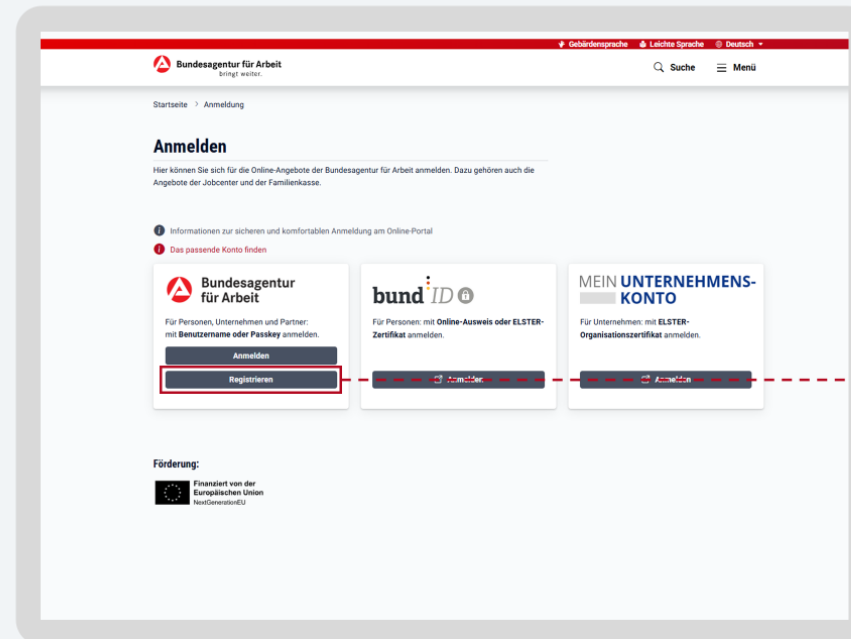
Gebärdensprache Leichte Sprache Deutsch

Bundesagentur für Arbeit
bringt weiter.

Suche Menü

Startseite › Anmeldung

Anmelden

Hier können Sie sich für die Online-Angebote der Bundesagentur für Arbeit anmelden. Dazu gehören auch die Angebote der Jobcenter und der Familienkasse.

Informationen zur sicheren und komfortablen Anmeldung am Online-Portal

Das passende Konto finden

Bundesagentur für Arbeit

Für Personen, Unternehmen und Partner: mit Benutzername oder Passkey anmelden.

Anmelden

Registrieren

bund ID

Für Personen: mit Online-Ausweis oder ELSTER-Zertifikat anmelden.

Anmelden

MEIN UNTERNEHMENS-KONTO

Für Unternehmen: mit ELSTER-Organisationszertifikat anmelden.

Anmelden

Förderung:

Finanziert von der Europäischen Union
NextGenerationEU